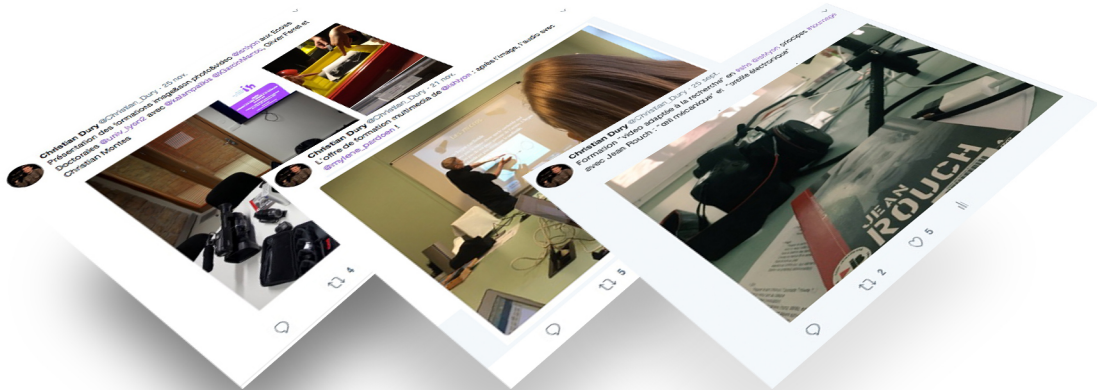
Christian Dury @Christian_Dury · 25 nov.
Présentation des formations image&son photo&vidéo @enqpol aux Ecoles Doctorales @univ_lyon2 avec @isalampaille @GaelMarion Olivier Favier et Christian Montes

4

Christian Dury @Christian_Dury · 21 nov.
L'offre de formation multimédia de @sahlyon : après l'image, l'audio avec @mylene_pardoen !

5

Christian Dury @Christian_Dury · 25 sept.
Formation "vidéo adaptée à la recherche" en labo @sahlyon principes @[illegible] avec Jean Rouch : "ciné mécanique" et "photo électronique"

JEAN ROUCH

2

5